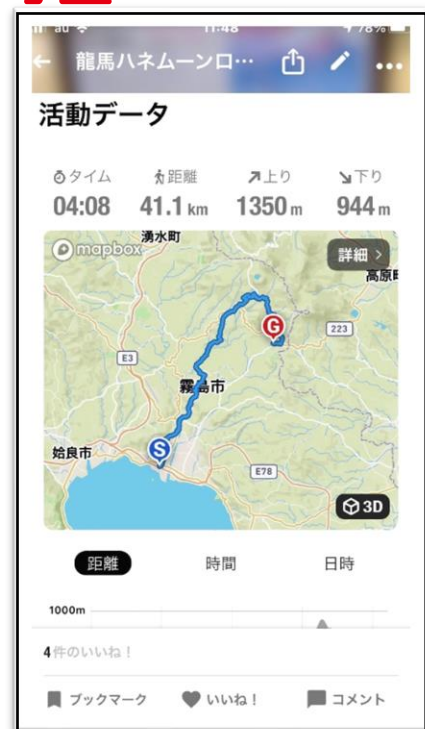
au 11:48 78%

← 龍馬ハネムーンロ…

活動データ

タイム
04:08

距離
41.1 km

上り
1350 m

下り
944 m

mapbox
湧水町
詳細 >
高原町
G
223
E3
霧島市
S
姶良市
E78
3D

距離
時間
日時

1000m

4件のいいね！

ブックマーク
いいね！
コメント